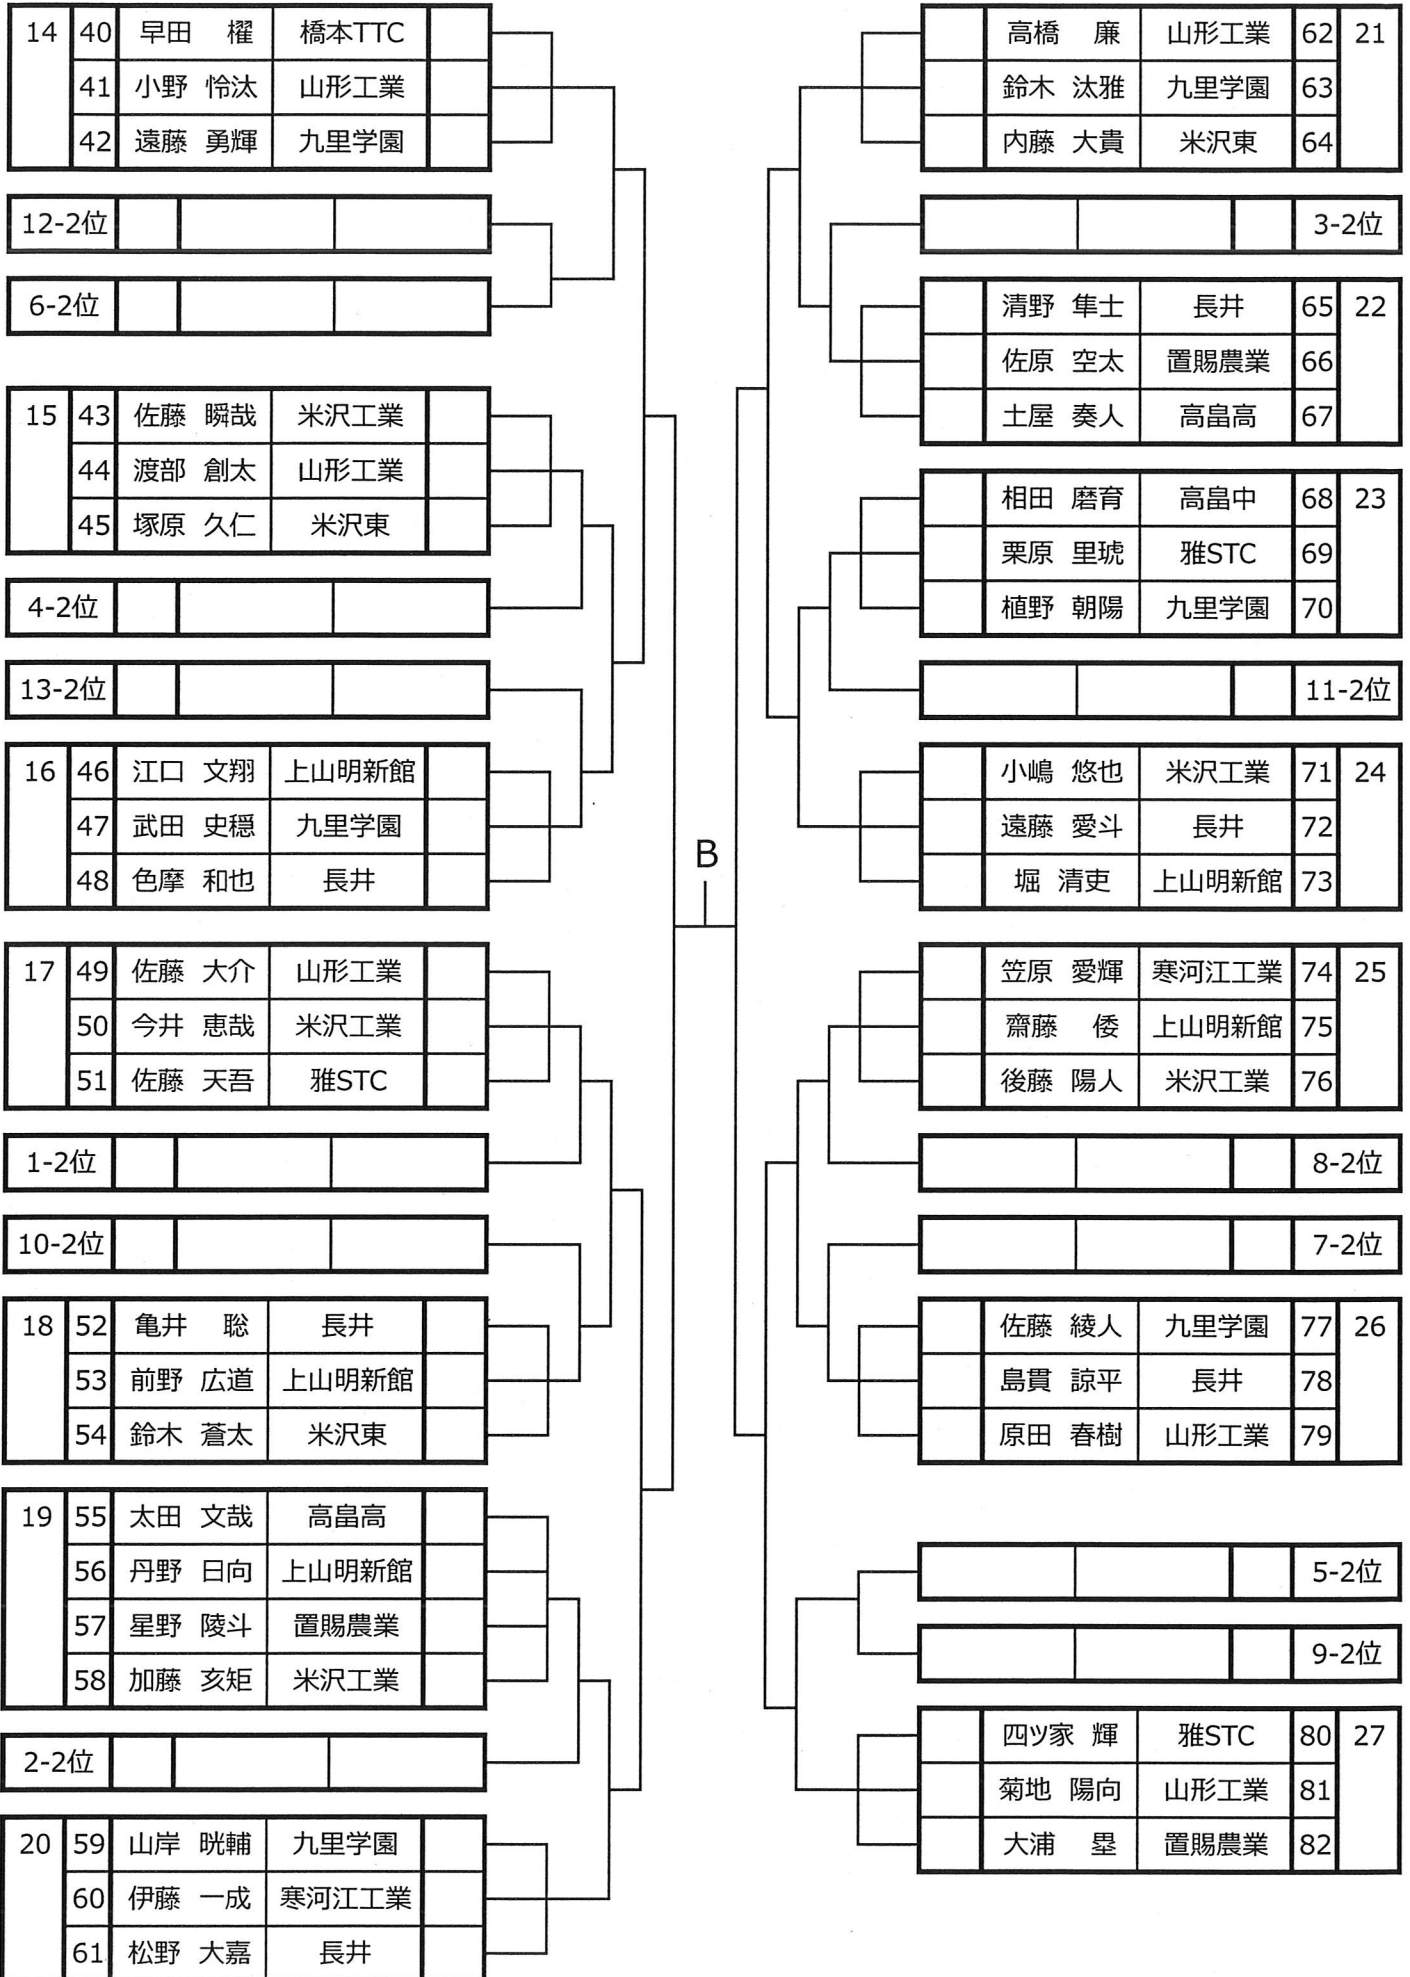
| 14 | 40 | 早田　櫂 | 橋本TTC | |
|---|---|---|---|---|
| | 41 | 小野 怜汰 | 山形工業 | |
| | 42 | 遠藤 勇輝 | 九里学園 | |

| 12-2位 | | | |
|---|---|---|---|

| 6-2位 | | | |
|---|---|---|---|

| 15 | 43 | 佐藤 瞬哉 | 米沢工業 | |
|---|---|---|---|---|
| | 44 | 渡部 創太 | 山形工業 | |
| | 45 | 塚原 久仁 | 米沢東 | |

| 4-2位 | | | |
|---|---|---|---|

| 13-2位 | | | |
|---|---|---|---|

| 16 | 46 | 江口 文翔 | 上山明新館 | |
|---|---|---|---|---|
| | 47 | 武田 史穏 | 九里学園 | |
| | 48 | 色摩 和也 | 長井 | |

| 17 | 49 | 佐藤 大介 | 山形工業 | |
|---|---|---|---|---|
| | 50 | 今井 恵哉 | 米沢工業 | |
| | 51 | 佐藤 天吾 | 雅STC | |

| 1-2位 | | | |
|---|---|---|---|

| 10-2位 | | | |
|---|---|---|---|

| 18 | 52 | 亀井　聡 | 長井 | |
|---|---|---|---|---|
| | 53 | 前野 広道 | 上山明新館 | |
| | 54 | 鈴木 蒼太 | 米沢東 | |

| 19 | 55 | 太田 文哉 | 高畠高 | |
|---|---|---|---|---|
| | 56 | 丹野 日向 | 上山明新館 | |
| | 57 | 星野 陵斗 | 置賜農業 | |
| | 58 | 加藤 亥矩 | 米沢工業 | |

| 2-2位 | | | |
|---|---|---|---|

| 20 | 59 | 山岸 晄輔 | 九里学園 | |
|---|---|---|---|---|
| | 60 | 伊藤 一成 | 寒河江工業 | |
| | 61 | 松野 大嘉 | 長井 | |

B

| | 高橋　廉 | 山形工業 | 62 | 21 |
|---|---|---|---|---|
| | 鈴木 汰雅 | 九里学園 | 63 | |
| | 内藤 大貴 | 米沢東 | 64 | |

| | | | 3-2位 |
|---|---|---|---|

| | 清野 隼士 | 長井 | 65 | 22 |
|---|---|---|---|---|
| | 佐原 空太 | 置賜農業 | 66 | |
| | 土屋 奏人 | 高畠高 | 67 | |

| | 相田 磨育 | 高畠中 | 68 | 23 |
|---|---|---|---|---|
| | 栗原 里琥 | 雅STC | 69 | |
| | 植野 朝陽 | 九里学園 | 70 | |

| | | | 11-2位 |
|---|---|---|---|

| | 小嶋 悠也 | 米沢工業 | 71 | 24 |
|---|---|---|---|---|
| | 遠藤 愛斗 | 長井 | 72 | |
| | 堀 清吏 | 上山明新館 | 73 | |

| | 笠原 愛輝 | 寒河江工業 | 74 | 25 |
|---|---|---|---|---|
| | 齋藤　倭 | 上山明新館 | 75 | |
| | 後藤 陽人 | 米沢工業 | 76 | |

| | | | 8-2位 |
|---|---|---|---|

| | | | 7-2位 |
|---|---|---|---|

| | 佐藤 綾人 | 九里学園 | 77 | 26 |
|---|---|---|---|---|
| | 島貫 諒平 | 長井 | 78 | |
| | 原田 春樹 | 山形工業 | 79 | |

| | | | 5-2位 |
|---|---|---|---|

| | | | 9-2位 |
|---|---|---|---|

| | 四ツ家 輝 | 雅STC | 80 | 27 |
|---|---|---|---|---|
| | 菊地 陽向 | 山形工業 | 81 | |
| | 大浦　塁 | 置賜農業 | 82 | |